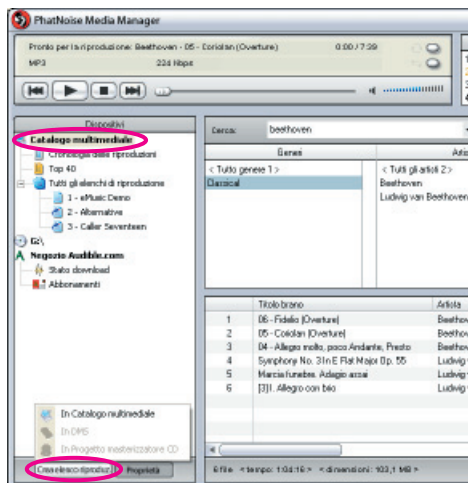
PhatNoise Media Manager

Pronto per la riproduzione: Beethoven - 05 - Coriolan (Overture)
0:00 / 7:39
MP3
224 kbps

Dispositivi
Catalogo multimediale
Cronologia delle riproduzioni
Top 40
Tutti gli elenchi di riproduzione
1 - eMusic Demo
2 - Alternative
3 - Caller Seventeen
G:\
Negozio Audible.com
Stato download
Abbonamenti

Cerca:
beethoven

| Genere | Artis |
|---|---|
| < Tutto genere 1 > | < Tutti gli artisti 2 > |
| Classical | Beethoven |
| | Ludwig van Beethoven |

| | Titolo brano | Artista |
|---|---|---|
| 1 | 06 - Fidelio (Overture) | Beethov |
| 2 | 05 - Coriolan (Overture) | Beethov |
| 3 | 04 - Allegro molto, poco Andante, Presto | Beethov |
| 4 | Symphony No. 3 In E Flat Major Op. 55 | Ludwig |
| 5 | Marcia funebre. Adagio assai | Ludwig |
| 6 | [3] I. Allegro con brio | Ludwig |

In Catalogo multimediale
In DMS
In Progetto masterizzatore CD

Crea elenco riproduz.
Proprietà

6 file < tempo: 1:04:16 > < dimensioni: 103,1 MB >